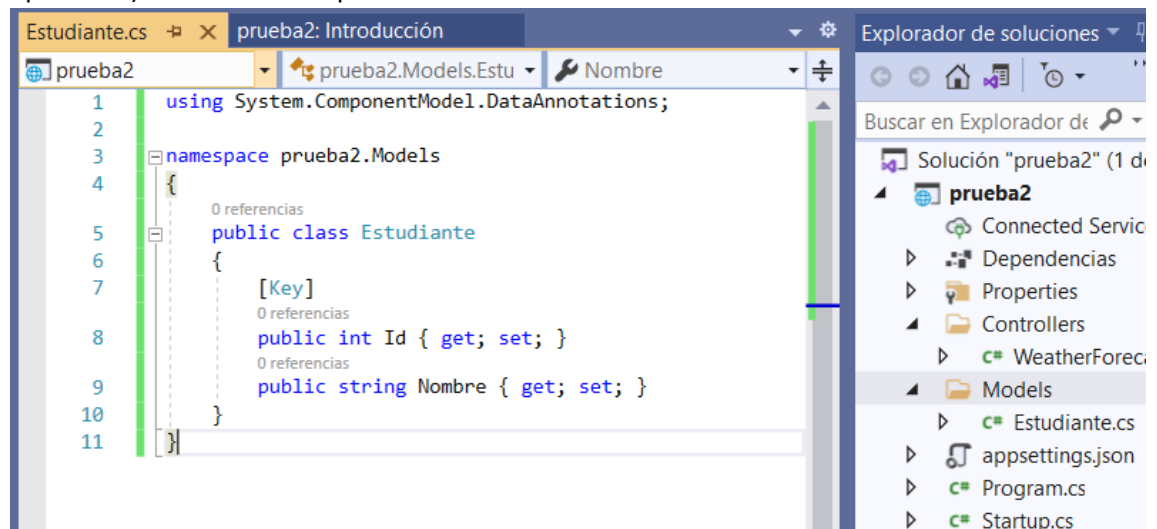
Estudiante.cs ⊣ × prueba2: Introducción

prueba2 prueba2.Models.Estu Nombre

1 using System.ComponentModel.DataAnnotations;
2
3 namespace prueba2.Models
4 {
0 referencias
5 public class Estudiante
6 {
7 [Key]
0 referencias
8 public int Id { get; set; }
0 referencias
9 public string Nombre { get; set; }
10 }
11 }

Explorador de soluciones

Buscar en Explorador de

Solución "prueba2" (1 d
prueba2
Connected Servic
Dependencias
Properties
Controllers
WeatherForeca
Models
Estudiante.cs
appsettings.json
Program.cs
Startup.cs